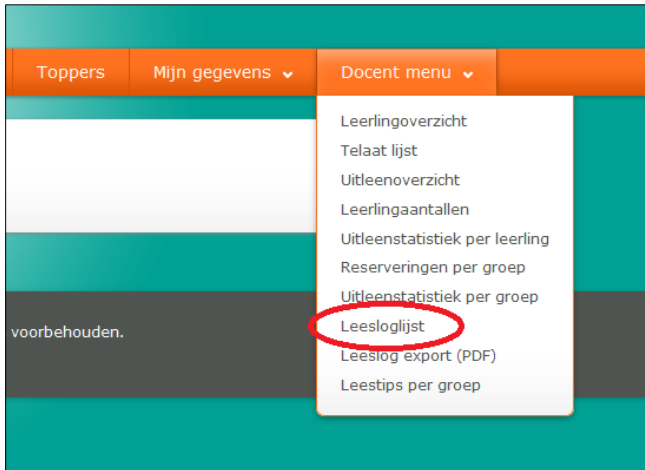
Toppers Mijn gegevens Docent menu

Leerlingoverzicht
Telaat lijst
Uitleenoverzicht
Leerlingaantallen
Uitleenstatistiek per leerling
Reserveringen per groep
Uitleenstatistiek per groep
Leesloglijst
Leeslog export (PDF)
Leestips per groep

voorbehouden.